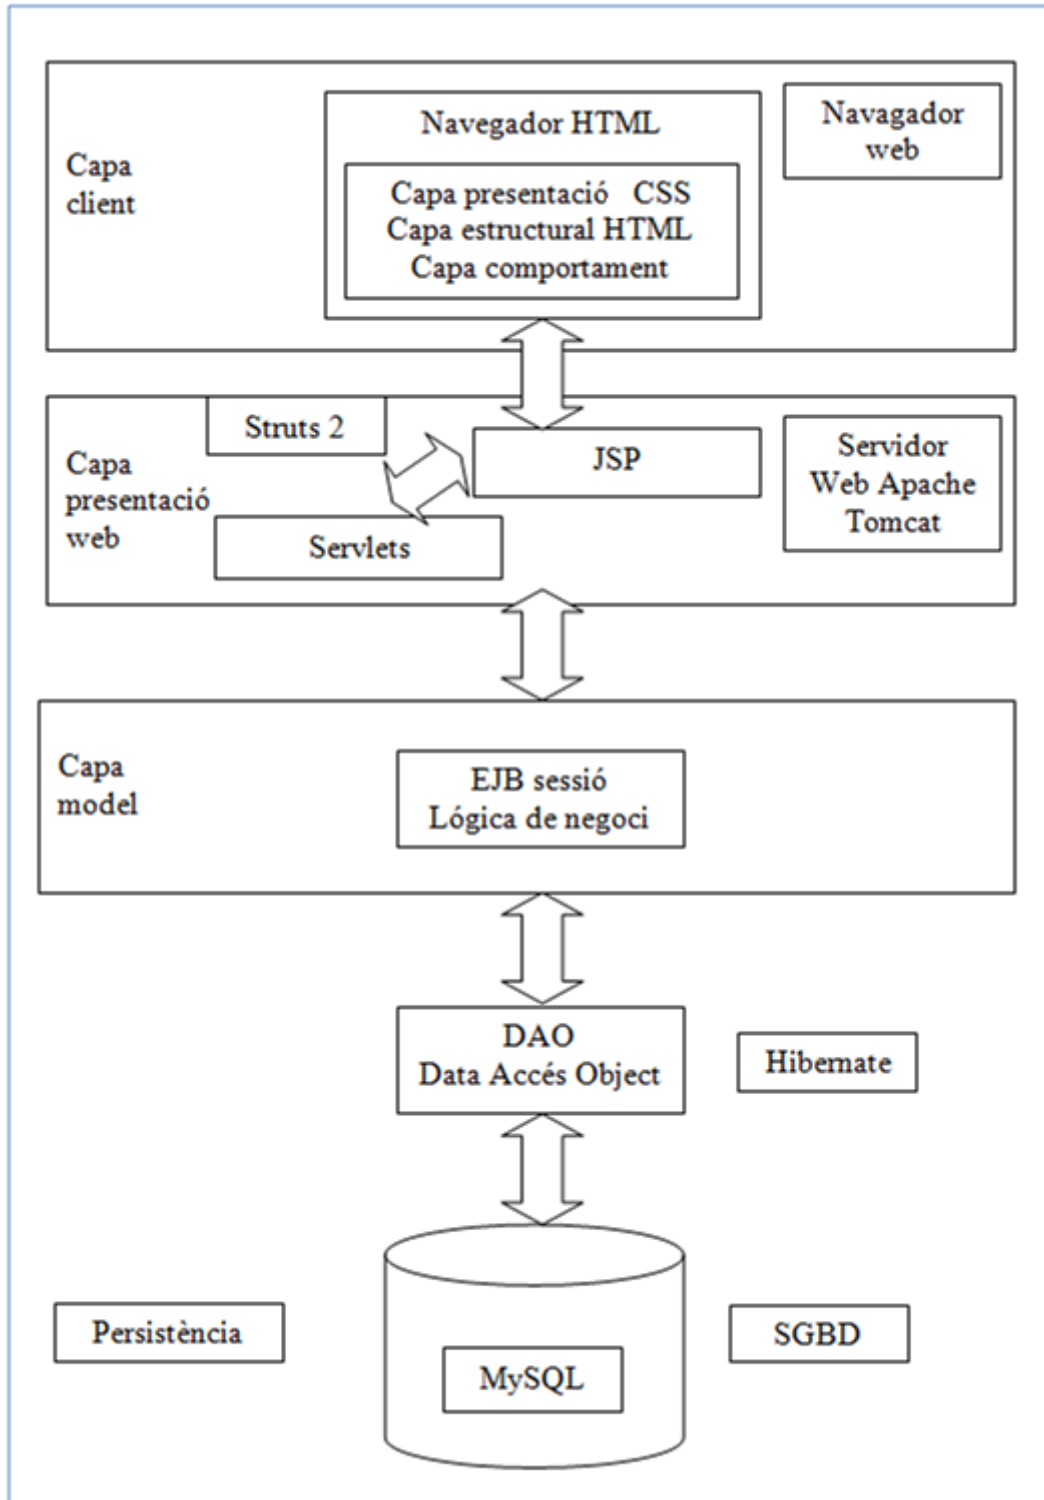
Capa client

Navegador HTML

Capa presentació CSS
Capa estructural HTML
Capa comportament

Navagador web

Struts 2

Capa presentació web

JSP

Servidor Web Apache Tomcat

Servlets

Capa model

EJB sessió
Lógica de negoci

DAO
Data Accés Object

Hibernate

Persistència

MySQL

SGBD